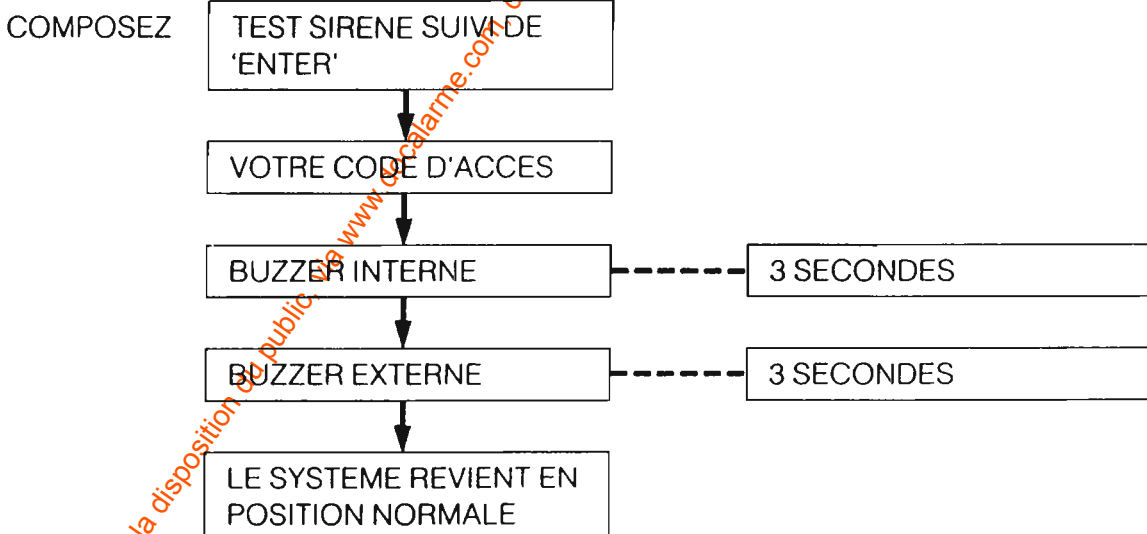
COMPOSEZ

TEST SIRENE SUIVI DE 'ENTER'

VOTRE CODE D'ACCES

BUZZER INTERNE

3 SECONDES

BUZZER EXTERNE

3 SECONDES

LE SYSTEME REVIENT EN POSITION NORMALE

la disposition du public via www.ducalarme.com